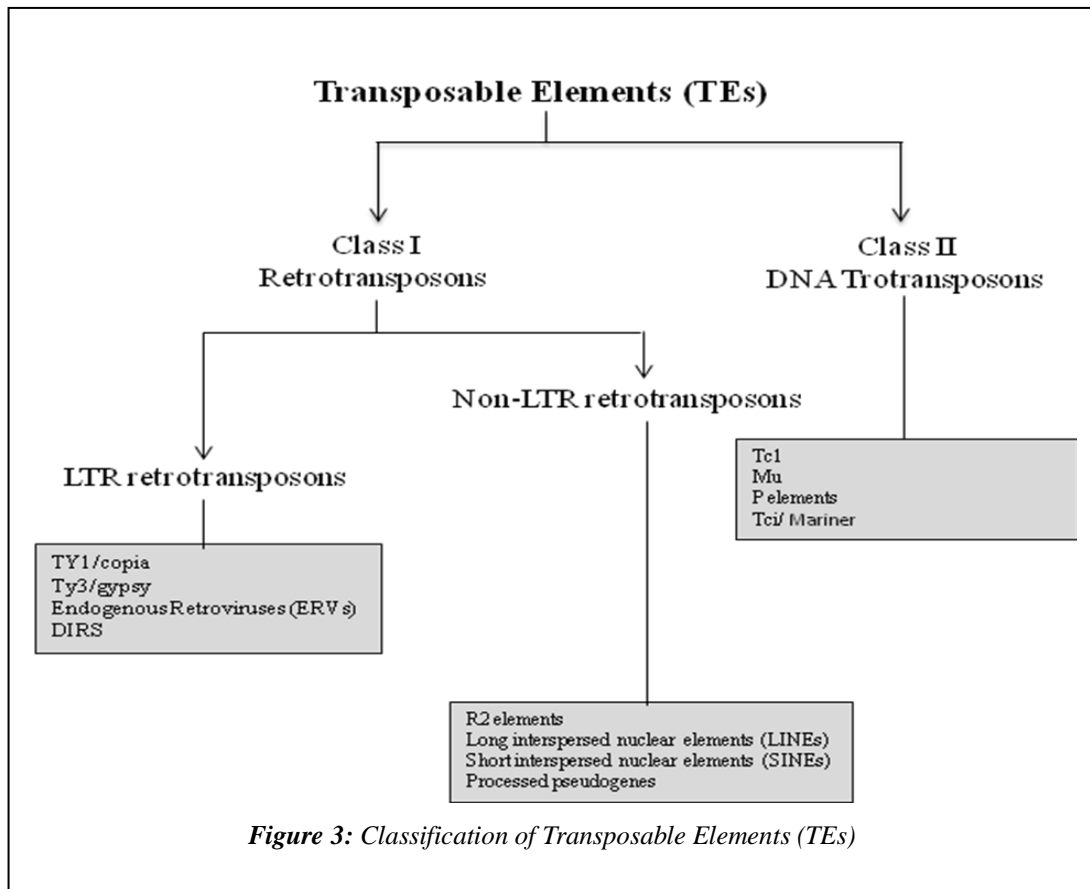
Transposable Elements (TEs)

Class I
Retrotransposons

Class II
DNA Trotransposons

Non-LTR retrotransposons

LTR retrotransposons

Tc1
Mu
P elements
Tci/ Mariner

TY1/copia
Ty3/gypsy
Endogenous Retroviruses (ERVs)
DIRS

R2 elements
Long interspersed nuclear elements (LINEs)
Short interspersed nuclear elements (SINEs)
Processed pseudogenes

*Figure 3:* Classification of Transposable Elements (TEs)